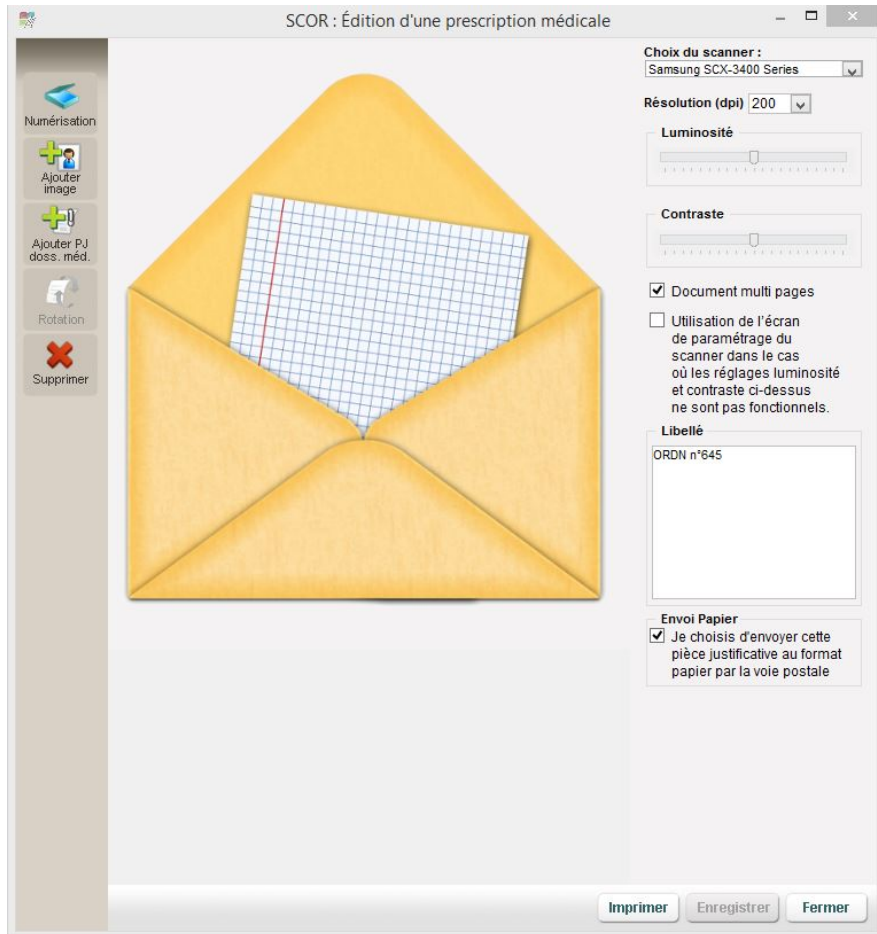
SCOR : Édition d'une prescription médicale

Numérisation

Ajouter image

Ajouter PJ doss. méd.

Rotation

Supprimer

Choix du scanner :

Samsung SCX-3400 Series

Résolution (dpi) 200

Luminosité

Contraste

Document multi pages

Utilisation de l'écran de paramétrage du scanner dans le cas où les réglages luminosité et contraste ci-dessus ne sont pas fonctionnels.

Libellé

ORDN n°645

Envoi Papier

Je choisis d'envoyer cette pièce justificative au format papier par la voie postale

Imprimer

Enregistrer

Fermer